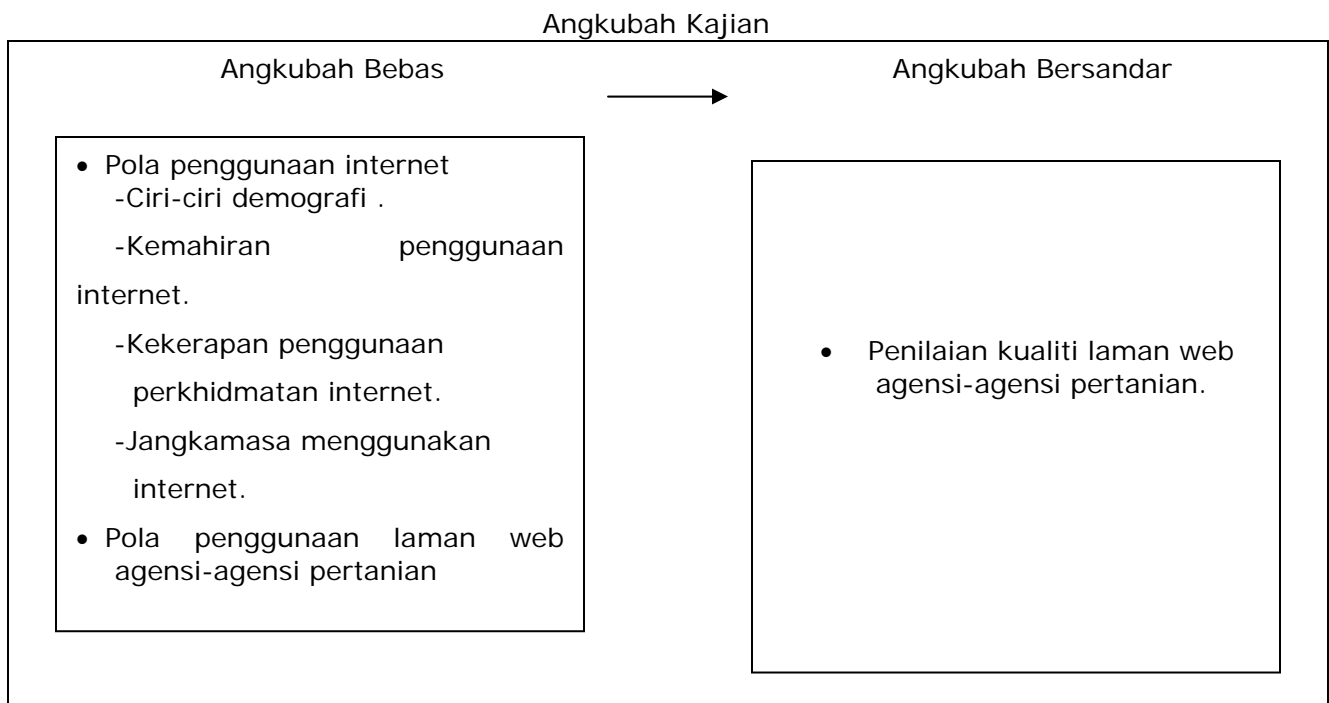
Angkubah Kajian

Angkubah Bebas

Angkubah Bersandar

• Pola penggunaan internet
-Ciri-ciri demografi .
-Kemahiran penggunaan internet.
-Kekerapan penggunaan perkhidmatan internet.
-Jangkamasa menggunakan internet.
• Pola penggunaan laman web agensi-agensi pertanian

• Penilaian kualiti laman web agensi-agensi pertanian.